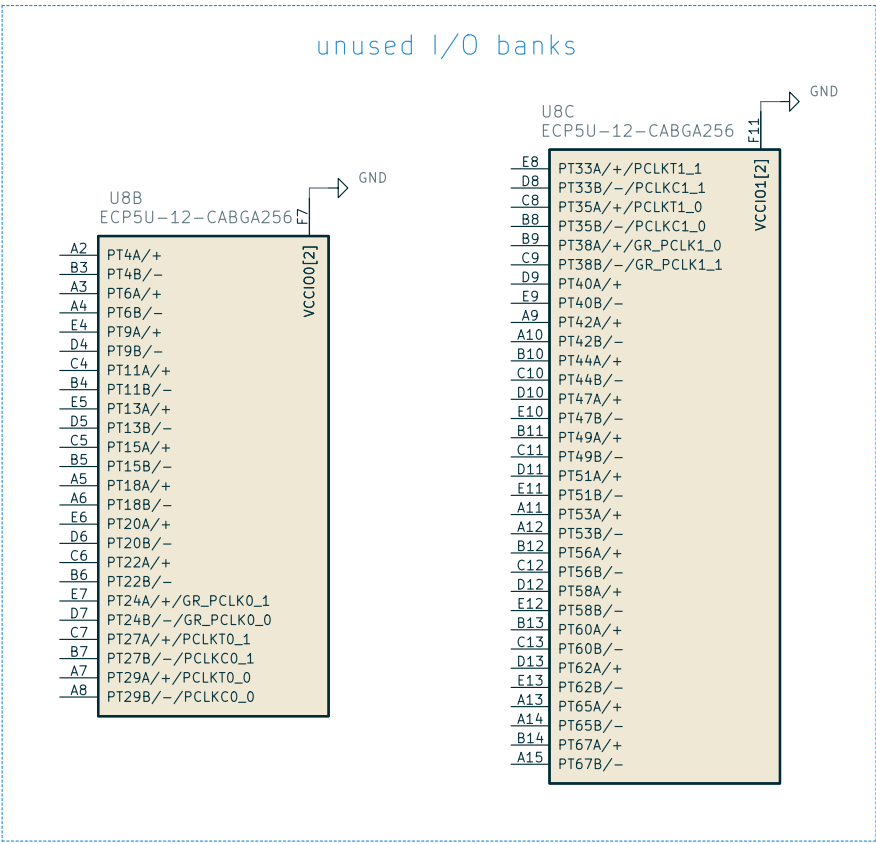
unused I/O banks

U8B
ECP5U-12-CABGA256

GND
F7
VCCIO0[2]

| Pin | Name |
|---|---|
| A2 | PT4A/+ |
| B3 | PT4B/− |
| A3 | PT6A/+ |
| A4 | PT6B/− |
| E4 | PT9A/+ |
| D4 | PT9B/− |
| C4 | PT11A/+ |
| B4 | PT11B/− |
| E5 | PT13A/+ |
| D5 | PT13B/− |
| C5 | PT15A/+ |
| B5 | PT15B/− |
| A5 | PT18A/+ |
| A6 | PT18B/− |
| E6 | PT20A/+ |
| D6 | PT20B/− |
| C6 | PT22A/+ |
| B6 | PT22B/− |
| E7 | PT24A/+/GR_PCLK0_1 |
| D7 | PT24B/−/GR_PCLK0_0 |
| C7 | PT27A/+/PCLKT0_1 |
| B7 | PT27B/−/PCLKC0_1 |
| A7 | PT29A/+/PCLKT0_0 |
| A8 | PT29B/−/PCLKC0_0 |

U8C
ECP5U-12-CABGA256

GND
F11
VCCIO1[2]

| Pin | Name |
|---|---|
| E8 | PT33A/+/PCLKT1_1 |
| D8 | PT33B/−/PCLKC1_1 |
| C8 | PT35A/+/PCLKT1_0 |
| B8 | PT35B/−/PCLKC1_0 |
| B9 | PT38A/+/GR_PCLK1_0 |
| C9 | PT38B/−/GR_PCLK1_1 |
| D9 | PT40A/+ |
| E9 | PT40B/− |
| A9 | PT42A/+ |
| A10 | PT42B/− |
| B10 | PT44A/+ |
| C10 | PT44B/− |
| D10 | PT47A/+ |
| E10 | PT47B/− |
| B11 | PT49A/+ |
| C11 | PT49B/− |
| D11 | PT51A/+ |
| E11 | PT51B/− |
| A11 | PT53A/+ |
| A12 | PT53B/− |
| B12 | PT56A/+ |
| C12 | PT56B/− |
| D12 | PT58A/+ |
| E12 | PT58B/− |
| B13 | PT60A/+ |
| C13 | PT60B/− |
| D13 | PT62A/+ |
| E13 | PT62B/− |
| A13 | PT65A/+ |
| A14 | PT65B/− |
| B14 | PT67A/+ |
| A15 | PT67B/− |